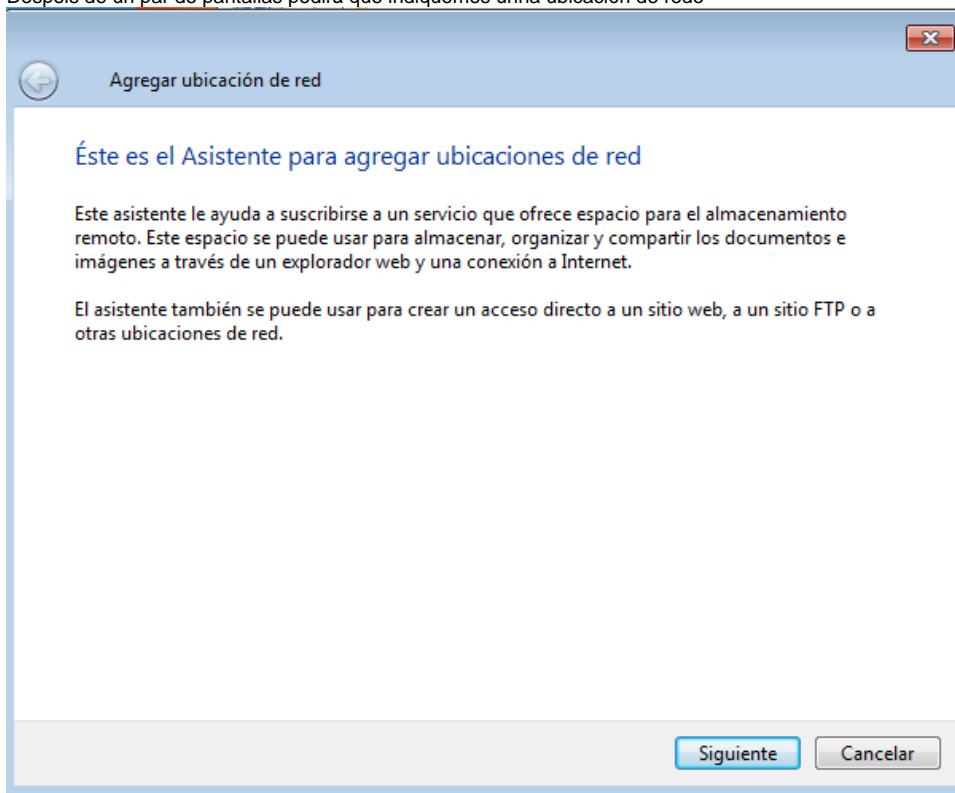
Despés de un par de pantallas pedirá que indiquemos unna ubicación de rede

Agregar ubicación de red

Éste es el Asistente para agregar ubicaciones de red

Este asistente le ayuda a suscribirse a un servicio que ofrece espacio para el almacenamiento remoto. Este espacio se puede usar para almacenar, organizar y compartir los documentos e imágenes a través de un explorador web y una conexión a Internet.

El asistente también se puede usar para crear un acceso directo a un sitio web, a un sitio FTP o a otras ubicaciones de red.

Siguiente Cancelar